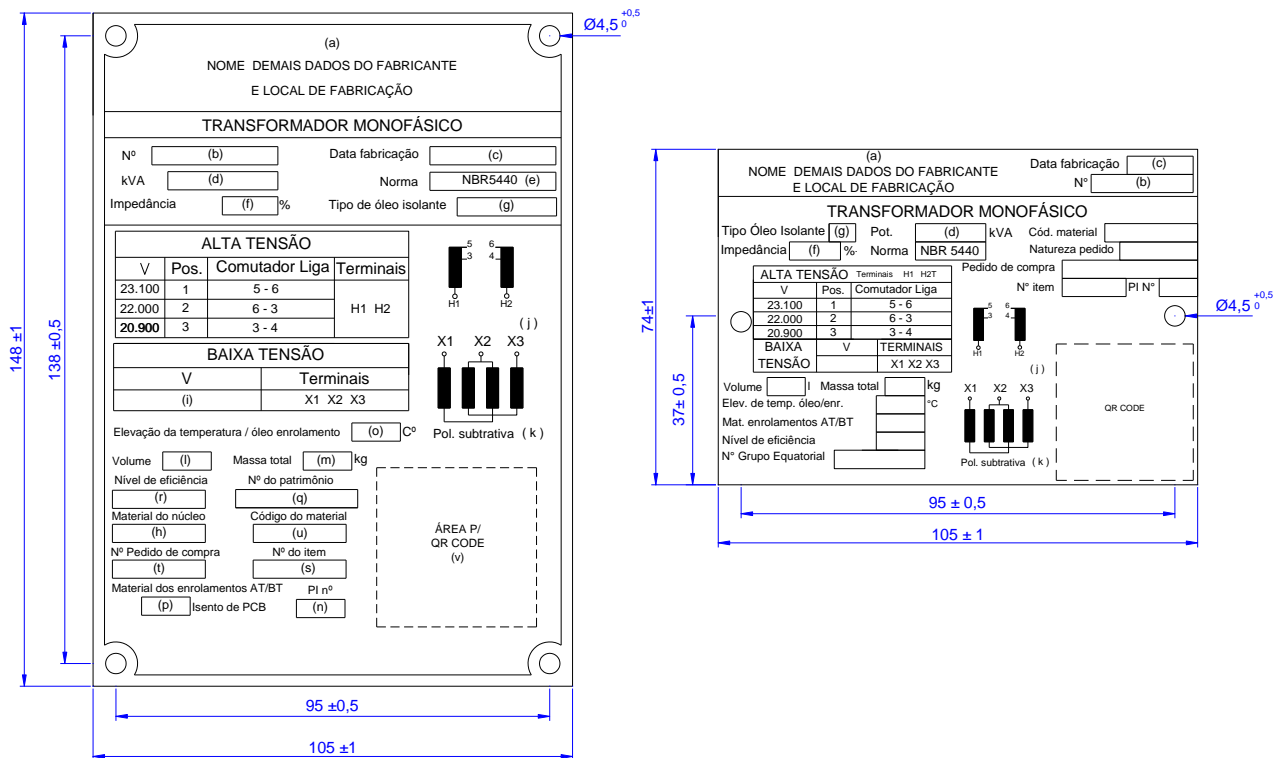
148 ±1

138 ±0,5

$Ø4,5^{+0,5}_{0}$

(a)
NOME DEMAIS DADOS DO FABRICANTE
E LOCAL DE FABRICAÇÃO

TRANSFORMADOR MONOFÁSICO

Nº (b) Data fabricação (c)
kVA (d) Norma NBR5440 (e)
Impedância (f) % Tipo de óleo isolante (g)

| ALTA TENSÃO | | | |
|---|---|---|---|
| V | Pos. | Comutador Liga | Terminais |
| 23.100 | 1 | 5 - 6 | H1 H2 |
| 22.000 | 2 | 6 - 3 | |
| 20.900 | 3 | 3 - 4 | |

5 3 6 4 H1 H2 ( j )

| BAIXA TENSÃO | |
|---|---|
| V | Terminais |
| (i) | X1 X2 X3 |

X1 X2 X3
Pol. subtrativa ( k )

Elevação da temperatura / óleo enrolamento (o) Cº

Volume (l) Massa total (m) kg
Nível de eficiência (r) Nº do patrimônio (q)
Material do núcleo (h) Código do material (u)
Nº Pedido de compra (t) Nº do item (s)
Material dos enrolamentos AT/BT (p) Isento de PCB PI nº (n)

ÁREA P/
QR CODE
(v)

95 ±0,5
105 ±1

74±1
37± 0,5

(a)
NOME DEMAIS DADOS DO FABRICANTE
E LOCAL DE FABRICAÇÃO
Data fabricação (c)
N° (b)

TRANSFORMADOR MONOFÁSICO
Tipo Óleo Isolante (g) Pot. (d) kVA Cód. material
Impedância (f) %. Norma NBR 5440 Natureza pedido
Pedido de compra
N° item PI N°

| ALTA TENSÃO | | Terminais H1 H2T |
|---|---|---|
| V | Pos. | Comutador Liga |
| 23.100 | 1 | 5 - 6 |
| 22.000 | 2 | 6 - 3 |
| 20.900 | 3 | 3 - 4 |
| BAIXA TENSÃO | V | TERMINAIS |
| | | X1 X2 X3 |

5 3 6 4 H1 H2 ( j )

$Ø4,5^{+0,5}_{0}$

Volume l Massa total kg
Elev. de temp. óleo/enr. °C
Mat. enrolamentos AT/BT
Nível de eficiência
N° Grupo Equatorial

X1 X2 X3
Pol. subtrativa ( k )

QR CODE

95 ± 0,5
105 ± 1